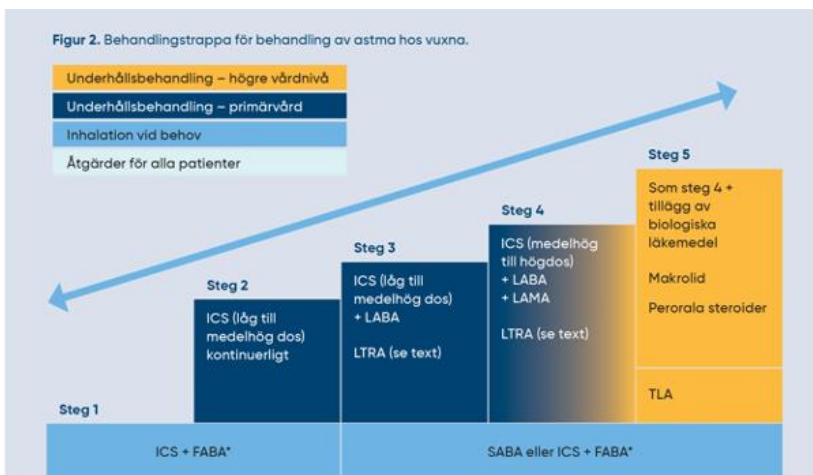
**Figur 2.** Behandlingstrappa för behandling av astma hos vuxna.

Underhållsbehandling – högre vårdnivå

Underhållsbehandling – primärvård

Inhalation vid behov

Åtgärder för alla patienter

Steg 5

Som steg 4 + tillägg av biologiska läkemedel

Makrolid

Perorala steroider

TLA

Steg 4

ICS (medelhög till högdos) + LABA + LAMA

LTRA (se text)

Steg 3

ICS (låg till medelhög dos) + LABA

LTRA (se text)

Steg 2

ICS (låg till medelhög dos) kontinuerligt

Steg 1

ICS + FABA*

SABA eller ICS + FABA*